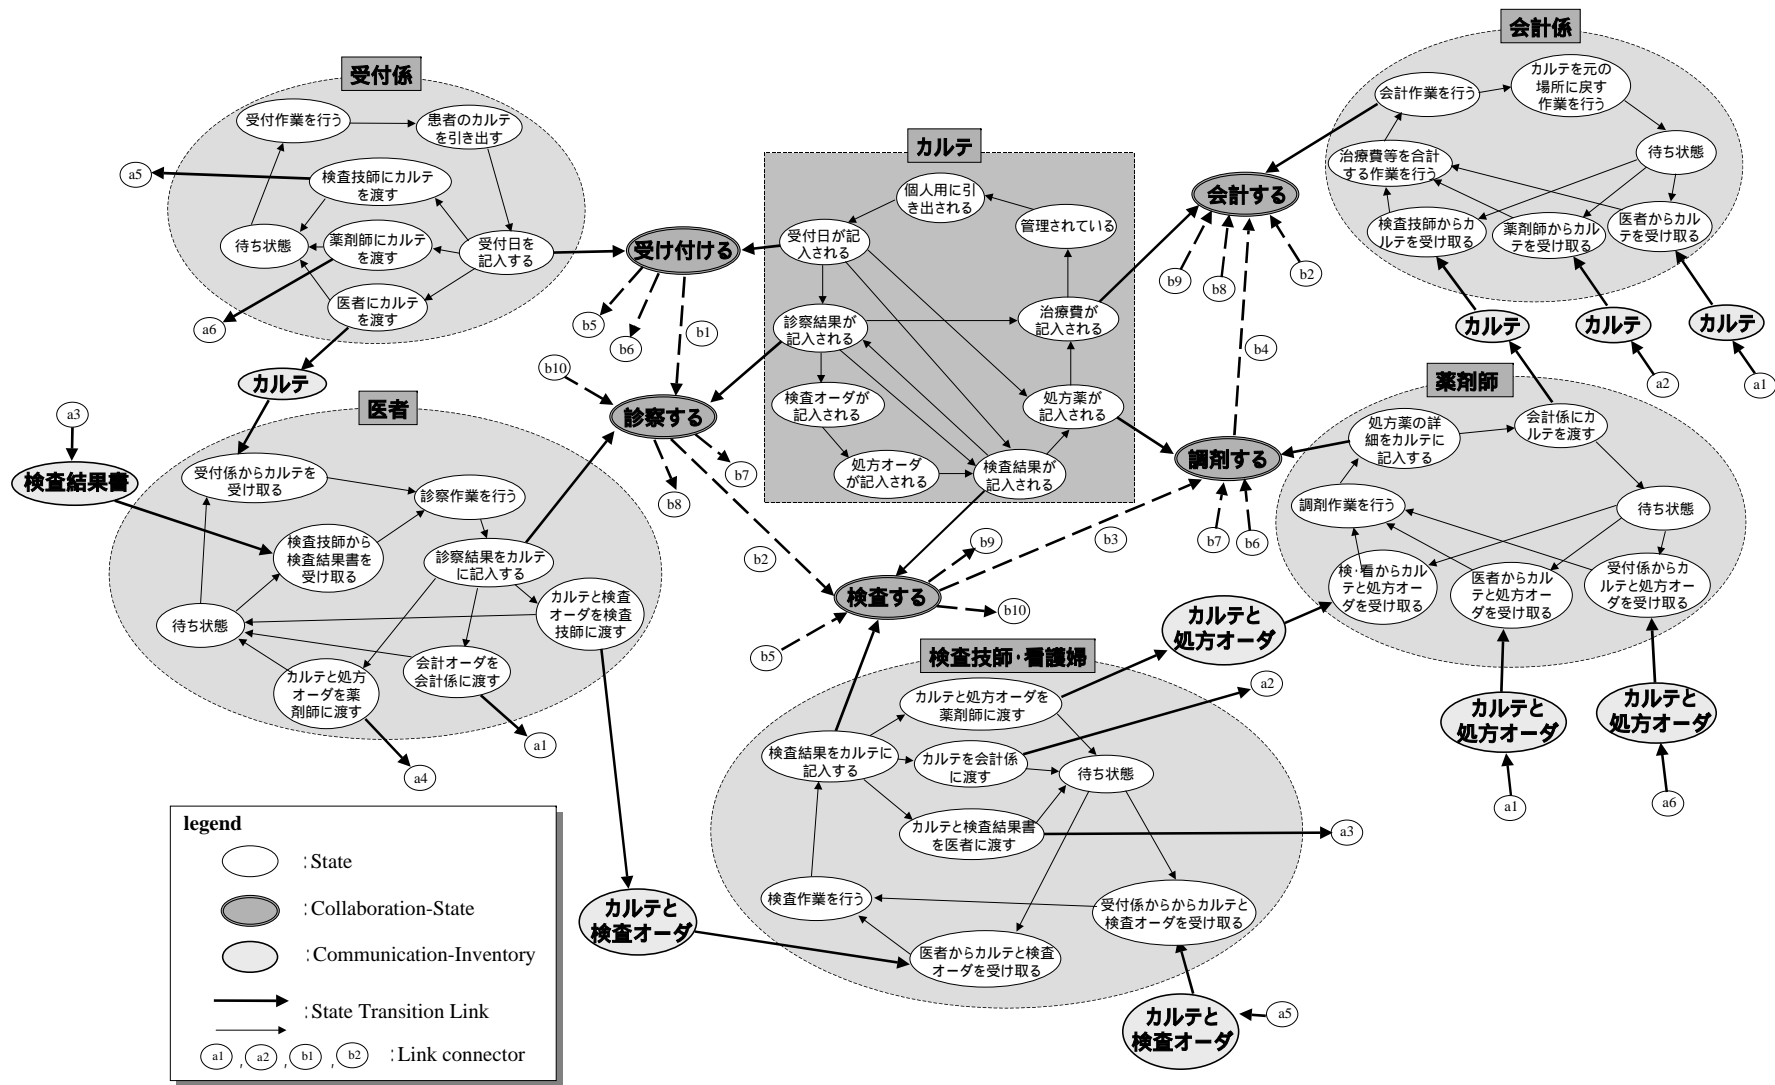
受付係

受付作業を行う

患者のカルテを引き出す

検査技師にカルテを渡す

待ち状態

薬剤師にカルテを渡す

受付日を記入する

医者にカルテを渡す

a5

a6

受け付ける

b5

b6

b1

カルテ

個人用に引き出される

受付日が記入される

管理されている

診察結果が記入される

治療費が記入される

検査オーダが記入される

処方薬が記入される

処方オーダが記入される

検査結果が記入される

会計係

会計作業を行う

カルテを元の場所に戻す作業を行う

治療費等を合計する作業を行う

待ち状態

検査技師からカルテを受け取る

薬剤師からカルテを受け取る

医者からカルテを受け取る

会計する

b9

b8

b2

b4

カルテ

カルテ

カルテ

a2

a1

カルテ

医者

a3

検査結果書

受付係からカルテを受け取る

診察作業を行う

検査技師から検査結果書を受け取る

診察結果をカルテに記入する

待ち状態

カルテと検査オーダを検査技師に渡す

カルテと処方オーダを薬剤師に渡す

会計オーダを会計係に渡す

a1

a4

b10

診察する

b7

b8

b2

検査する

b9

b3

b10

b5

薬剤師

処方薬の詳細をカルテに記入する

会計係にカルテを渡す

調剤作業を行う

待ち状態

検・看からカルテと処方オーダを受け取る

医者からカルテと処方オーダを受け取る

受付係からカルテと処方オーダを受け取る

調剤する

b7

b6

カルテと処方オーダ

カルテと処方オーダ

カルテと処方オーダ

a1

a6

検査技師・看護婦

カルテと処方オーダを薬剤師に渡す

a2

検査結果をカルテに記入する

カルテを会計係に渡す

待ち状態

カルテと検査結果書を医者に渡す

a3

検査作業を行う

受付係からからカルテと検査オーダを受け取る

医者からカルテと検査オーダを受け取る

カルテと検査オーダ

カルテと検査オーダ

a5

legend

:State

:Collaboration-State

:Communication-Inventory

:State Transition Link

a1 , a2 , b1 , b2 :Link connector